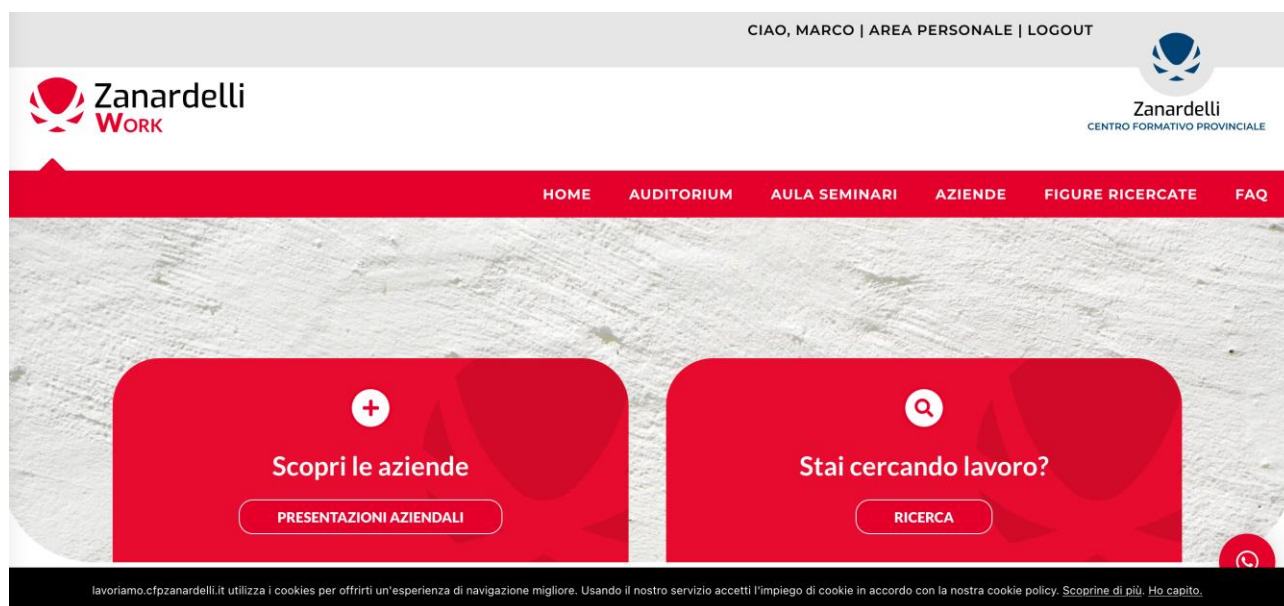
CIAO, MARCO | AREA PERSONALE | LOGOUT

Zanardelli WORK

Zanardelli
CENTRO FORMATIVO PROVINCIALE

HOME AUDITORIUM AULA SEMINARI AZIENDE FIGURE RICERCATE FAQ

Scopri le aziende

PRESENTAZIONI AZIENDALI

Stai cercando lavoro?

RICERCA

lavoriamo.cfpzanardelli.it utilizza i cookies per offrirti un'esperienza di navigazione migliore. Usando il nostro servizio accetti l'impiego di cookie in accordo con la nostra cookie policy. Scoprine di più. Ho capito.